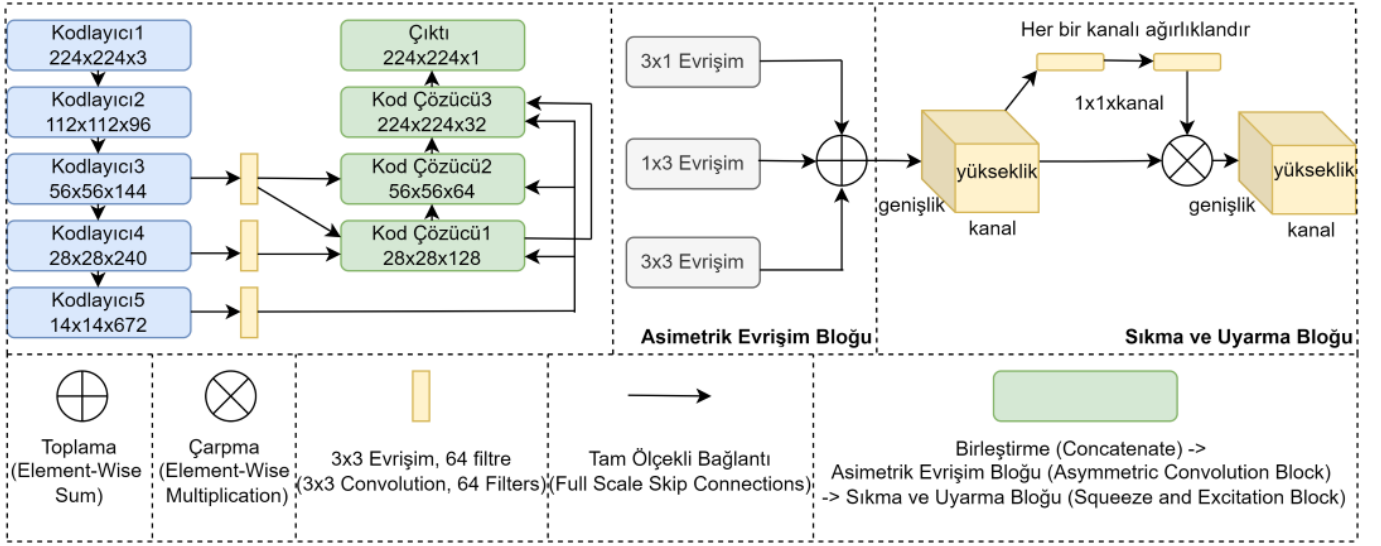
Kodlayıcı1
224x224x3

Kodlayıcı2
112x112x96

Kodlayıcı3
56x56x144

Kodlayıcı4
28x28x240

Kodlayıcı5
14x14x672

Çıktı
224x224x1

Kod Çözücü3
224x224x32

Kod Çözücü2
56x56x64

Kod Çözücü1
28x28x128

3x1 Evrişim

1x3 Evrişim

3x3 Evrişim

Asimetrik Evrişim Bloğu

Her bir kanalı ağırlıklandır

1x1xkanal

yükseklik

genişlik

kanal

yükseklik

genişlik

kanal

Sıkma ve Uyarma Bloğu

Toplama
(Element-Wise Sum)

Çarpma
(Element-Wise Multiplication)

3x3 Evrişim, 64 filtre
(3x3 Convolution, 64 Filters)

Tam Ölçekli Bağlantı
(Full Scale Skip Connections)

Birleştirme (Concatenate) ->
Asimetrik Evrişim Bloğu (Asymmetric Convolution Block)
-> Sıkma ve Uyarma Bloğu (Squeeze and Excitation Block)